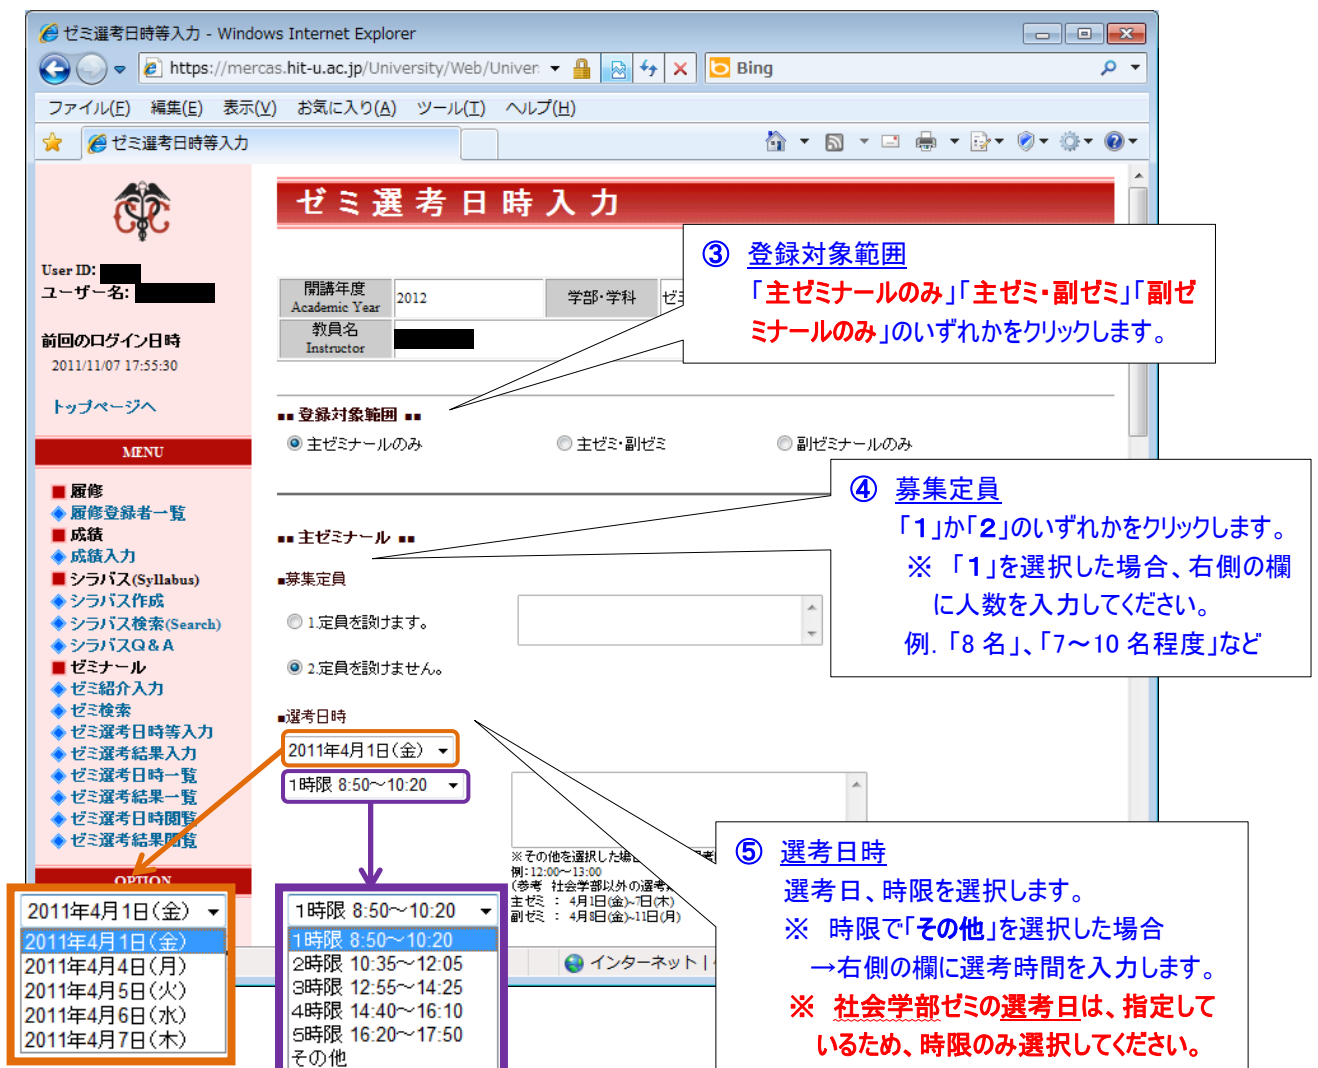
ゼミ選考日時等入力 - Windows Internet Explorer

https://mercas.hit-u.ac.jp/University/Web/Univer

Bing

ファイル(F) 編集(E) 表示(V) お気に入り(A) ツール(T) ヘルプ(H)

ゼミ選考日時等入力

User ID:
ユーザー名:

前回のログイン日時
2011/11/07 17:55:30

トップページへ

MENU

履修
履修登録者一覧
成績
成績入力
シラバス(Syllabus)
シラバス作成
シラバス検索(Search)
シラバスQ&A
ゼミナール
ゼミ紹介入力
ゼミ検索
ゼミ選考日時等入力
ゼミ選考結果入力
ゼミ選考日時一覧
ゼミ選考結果一覧
ゼミ選考日時閲覧
ゼミ選考結果閲覧

OPTION

ゼミ選考日時入力

| 開講年度 Academic Year | 2012 | 学部・学科 | ゼミ |
|---|---|---|---|
| 教員名 Instructor | | | |

③ 登録対象範囲
「主ゼミナールのみ」「主ゼミ・副ゼミ」「副ゼミナールのみ」のいずれかをクリックします。

登録対象範囲
主ゼミナールのみ 主ゼミ・副ゼミ 副ゼミナールのみ

④ 募集定員
「1」か「2」のいずれかをクリックします。
※ 「1」を選択した場合、右側の欄に人数を入力してください。
例. 「8 名」、「7～10 名程度」など

主ゼミナール
募集定員
1.定員を設けます。
2.定員を設けません。

選考日時
2011年4月1日(金)
1時限 8:50～10:20

※その他を選択した場合
例: 12:00～13:00
(参考 社会学部以外の選考
主ゼミ : 4月1日(金)～7日(木)
副ゼミ : 4月8日(金)～11日(月)

インターネット

2011年4月1日(金)
2011年4月1日(金)
2011年4月4日(月)
2011年4月5日(火)
2011年4月6日(水)
2011年4月7日(木)

1時限 8:50～10:20
1時限 8:50～10:20
2時限 10:35～12:05
3時限 12:55～14:25
4時限 14:40～16:10
5時限 16:20～17:50
その他

⑤ 選考日時
選考日、時限を選択します。
※ 時限で「その他」を選択した場合
→右側の欄に選考時間を入力します。
※ 社会学部ゼミの選考日は、指定しているため、時限のみ選択してください。